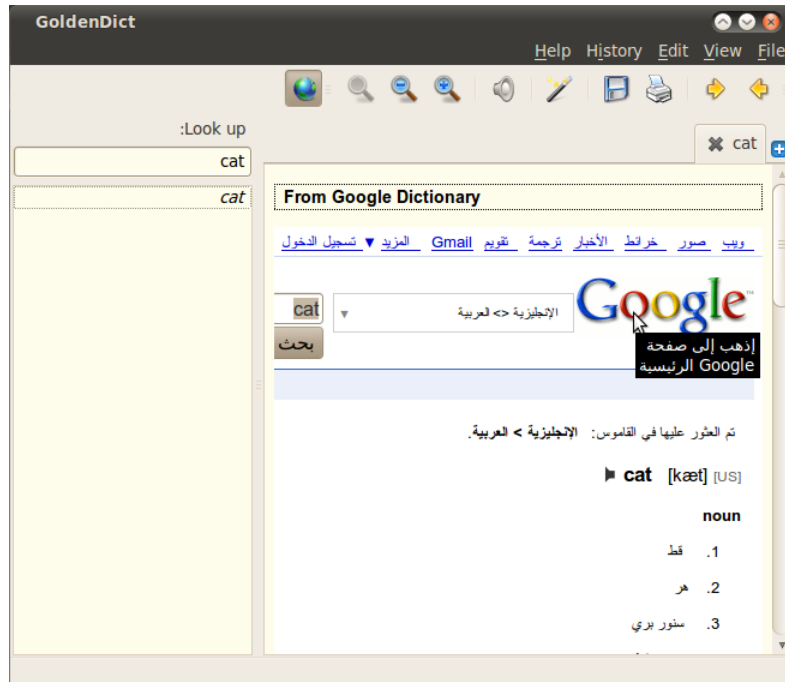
GoldenDict

Help History Edit View File

:Look up

cat

cat

cat

From Google Dictionary

ويب صور خرائط الأخبار ترجمة تقويم Gmail المزيد ▼ تسجيل الدخول

cat

الإنجليزية <> العربية

Google

بحث

إذهب إلى صفحة Google الرئيسية

تم العثور عليها في القاموس: الإنجليزية > العربية.

cat [kæt] [US]

noun

1. قط

2. هر

3. سنور بري